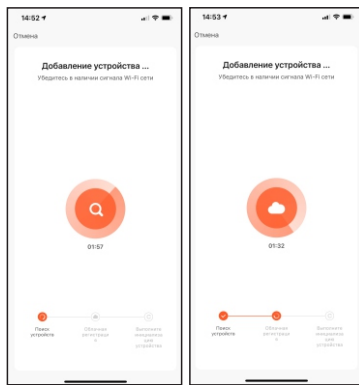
14:52

Отмена

Добавление устройства ...

Убедитесь в наличии сигнала Wi-Fi сети

01:57

Поиск устройства

Облачная регистрация

Выполнить инициализацию устройства

14:53

Отмена

Добавление устройства ...

Убедитесь в наличии сигнала Wi-Fi сети

01:32

Поиск устройства

Облачная регистрация

Выполнить инициализацию устройства